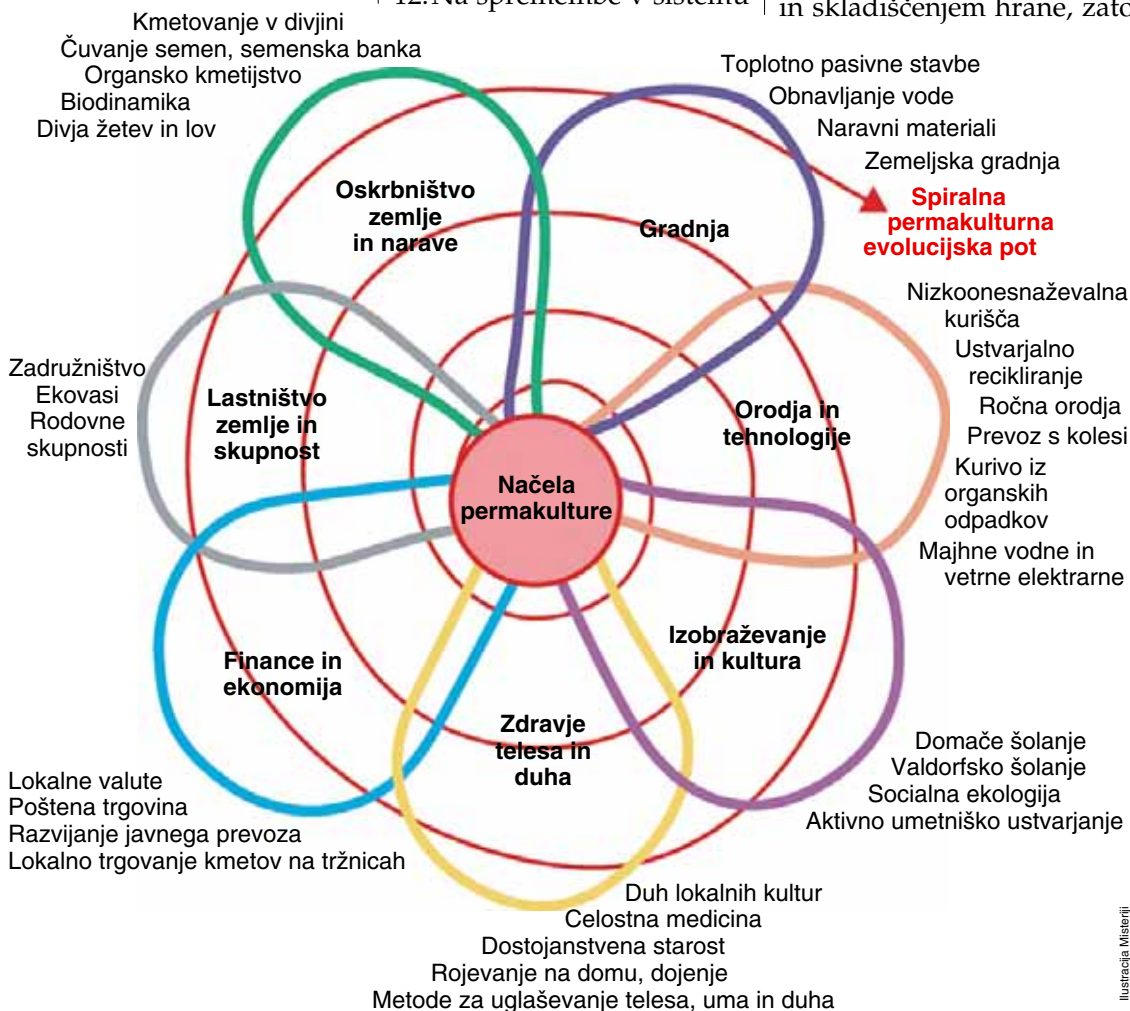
12. Na spremembe v sistemu

in skladiščenjem hrane, zato

Kmetovanje v divjini
Čuvanje semen, semenska banka
Organsko kmetijstvo
Biodinamika
Divja žetev in lov

Toplotno pasivne stavbe
Obnavljanje vode
Naravni materiali
Zemeljska gradnja

Spiralna permakulturna evolucijska pot

Oskrbništvo zemlje in narave

Gradnja

Nizkoonesnaževalna kurišča
Ustvarjalno recikliranje
Ročna orodja
Prevoz s kolesi
Kurivo iz organskih odpadkov
Majhne vodne in vetrne elektrarne

Zadružništvo
Ekovasi
Rodovne skupnosti

Lastništvo zemlje in skupnost

Orodja in tehnologije

Načela permakulture

Izobraževanje in kultura

Finance in ekonomija

Zdravje telesa in duha

Domače šolanje
Valdorfsko šolanje
Socialna ekologija
Aktivno umetniško ustvarjanje

Lokalne valute
Poštena trgovina
Razvijanje javnega prevoza
Lokalno trgovanje kmetov na tržnicah

Duh lokalnih kultur
Celostna medicina
Dostojanstvena starost
Rojevanje na domu, dojenje
Metode za uglaševanje telesa, uma in duha

Ilustracija Misteriji